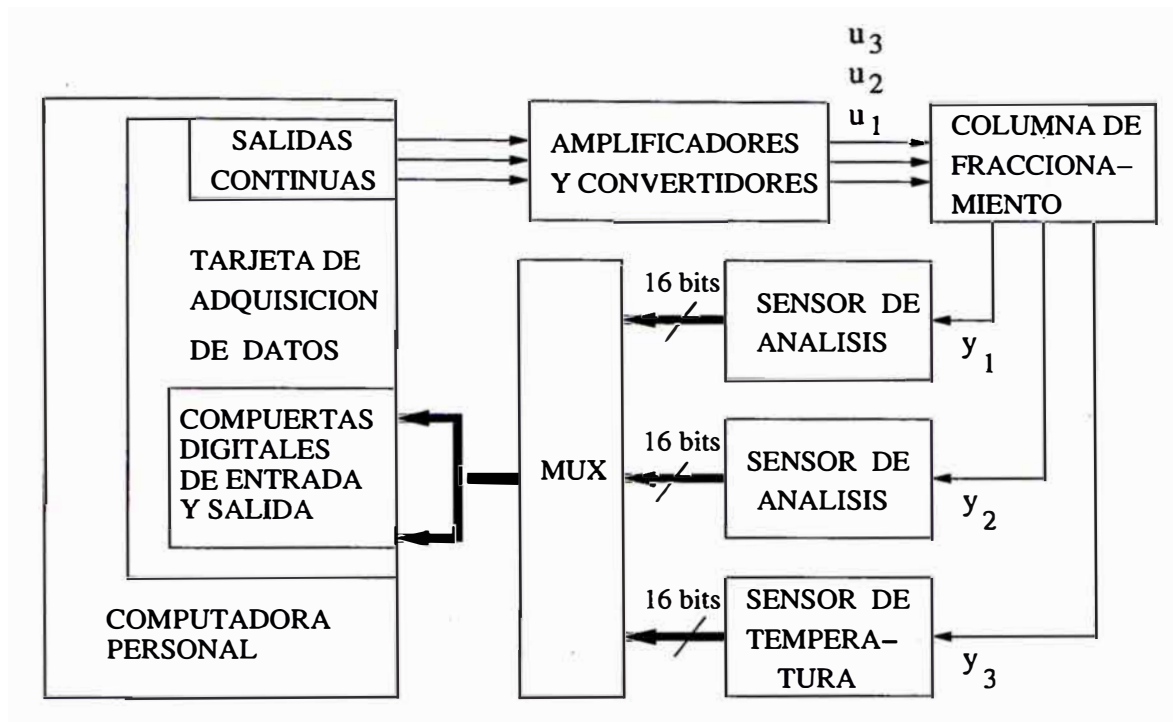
$u_3$
$u_2$
$u_1$

SALIDAS CONTINUAS

AMPLIFICADORES Y CONVERTIDORES

COLUMNA DE FRACCIONA–MIENTO

TARJETA DE ADQUISICION DE DATOS

16 bits

SENSOR DE ANALISIS

$y_1$

COMPUERTAS DIGITALES DE ENTRADA Y SALIDA

MUX

16 bits

SENSOR DE ANALISIS

$y_2$

16 bits

SENSOR DE TEMPERA–TURA

$y_3$

COMPUTADORA PERSONAL